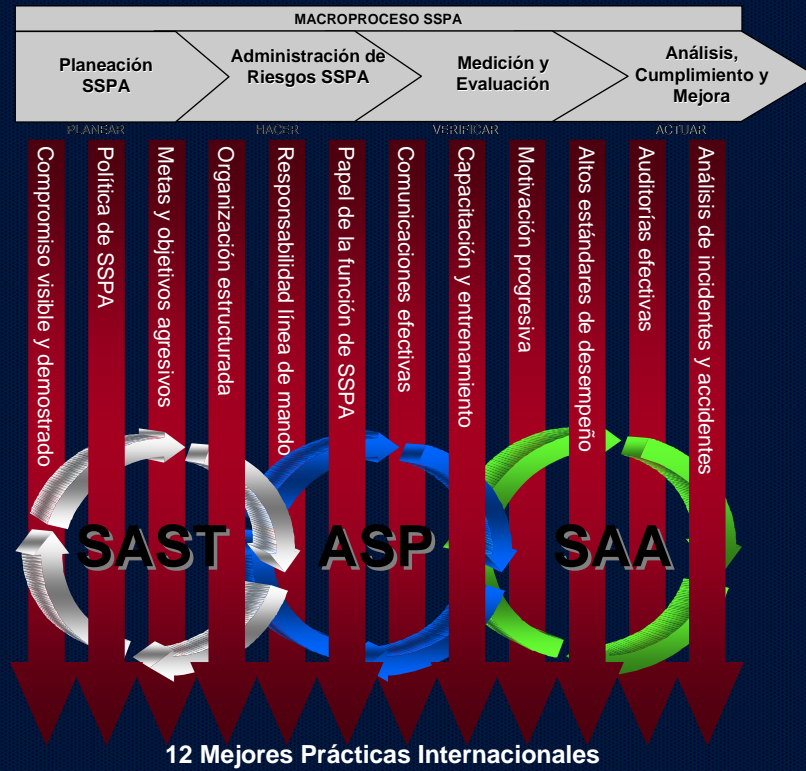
MACROPROCESO SSPA

Planeación SSPA

Administración de Riesgos SSPA

Medición y Evaluación

Análisis, Cumplimiento y Mejora

PLANEAR

HACER

VERIFICAR

ACTUAR

Compromiso visible y demostrado

Política de SSPA

Metas y objetivos agresivos

Organización estructurada

Responsabilidad línea de mando

Papel de la función de SSPA

Comunicaciones efectivas

Capacitación y entrenamiento

Motivación progresiva

Altos estándares de desempeño

Auditorías efectivas

Análisis de incidentes y accidentes

SAST

ASP

SAA

12 Mejores Prácticas Internacionales